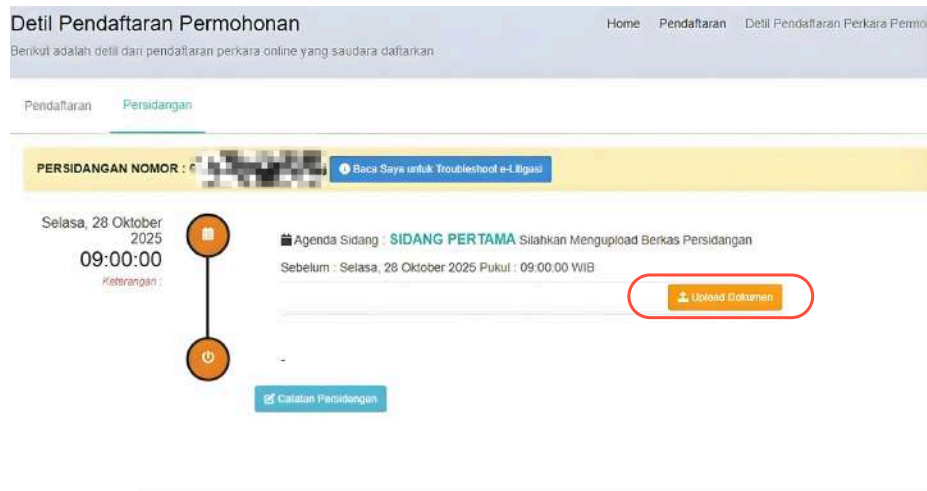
Detil Pendaftaran Permohonan

Berikut adalah detil dari pendaftaran perkara online yang saudara daftarkan

Home Pendaftaran Detil Pendaftaran Perkara Permo

Pendaftaran Persidangan

PERSIDANGAN NOMOR : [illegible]

Baca Saya untuk Troubleshoot e-Litigasi

Selasa, 28 Oktober 2025
09:00:00
Keterangan :

Agenda Sidang : SIDANG PERTAMA Silahkan Mengupload Berkas Persidangan

Sebelum : Selasa, 28 Oktober 2025 Pukul : 09:00:00 WIB

Upload Dokumen

-

Catatan Persidangan